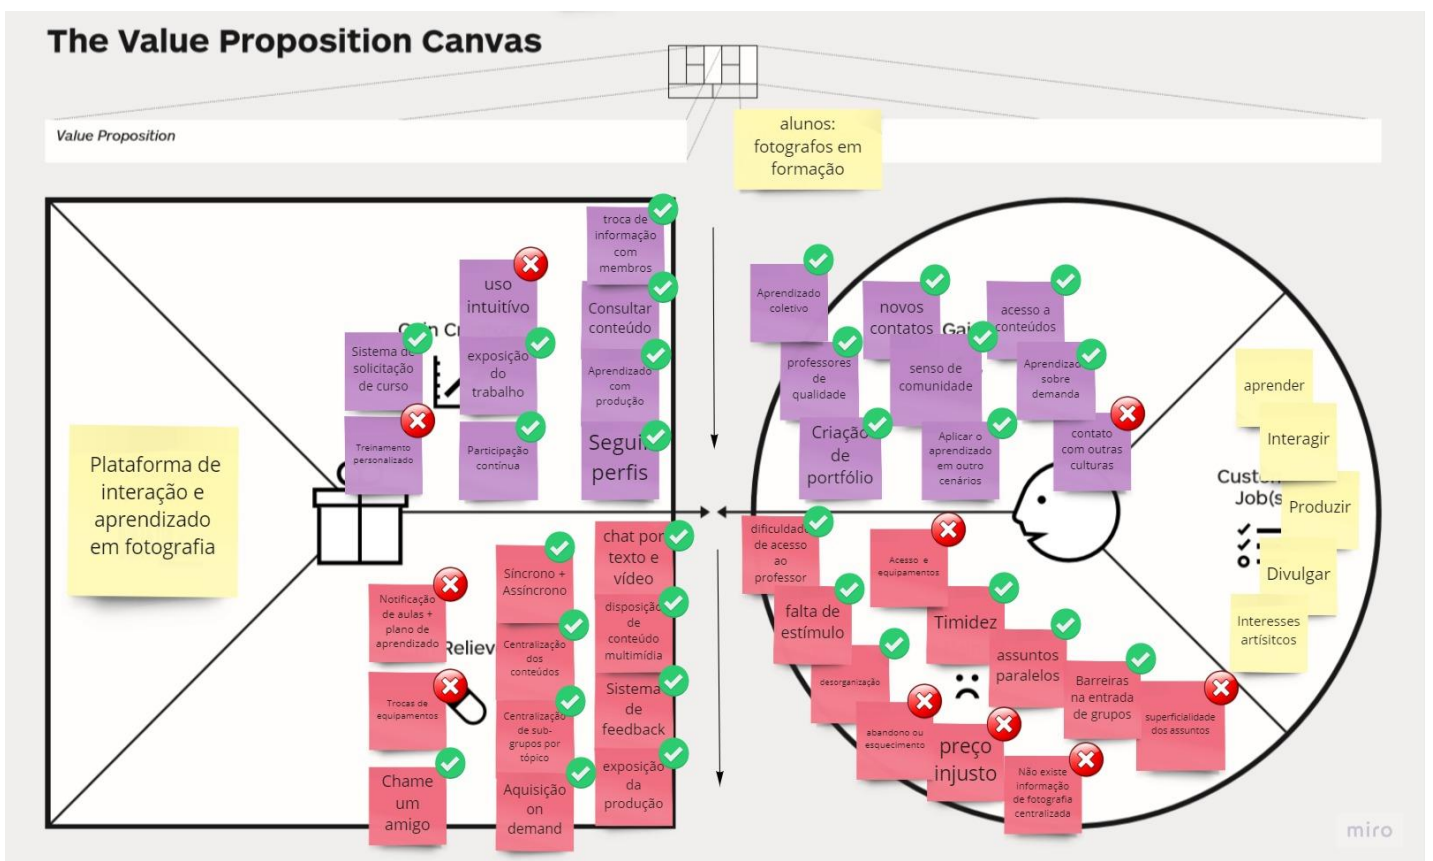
The Value Proposition Canvas

Value Proposition

alunos: fotografos em formação

Plataforma de interação e aprendizado em fotografia

Gain Cr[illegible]

Sistema de solicitação de curso

Treinamento personalizado

uso intuitivo

exposição do trabalho

Participação contínua

troca de informação com membros

Consultar conteúdo

Aprendizado com produção

Seguir perfis

Reliev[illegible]

Notificação de aulas + plano de aprendizado

Trocas de equipamentos

Chame um amigo

Síncrono + Assíncrono

Centralização dos conteúdos

Centralização de sub-grupos por tópico

Aquisição on demand

chat por texto e vídeo

disposição de conteúdo multimídia

Sistema de feedback

exposição da produção

Aprendizado coletivo

novos contatos

Gai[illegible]

acesso a conteúdos

professores de qualidade

senso de comunidade

Aprendizado sobre demanda

Criação de portfólio

Aplicar o aprendizado em outro cenários

contato com outras culturas

aprender

Interagir

Produzir

Divulgar

Interesses artísitcos

Cust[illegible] Job(s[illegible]

dificuldade de acesso ao professor

Acesso e equipamentos

falta de estímulo

Timidez

desorganização

assuntos paralelos

Barreiras na entrada de grupos

superficialidade dos assuntos

abandono ou esquecimento

preço injusto

Não existe informação de fotografia centralizada

miro